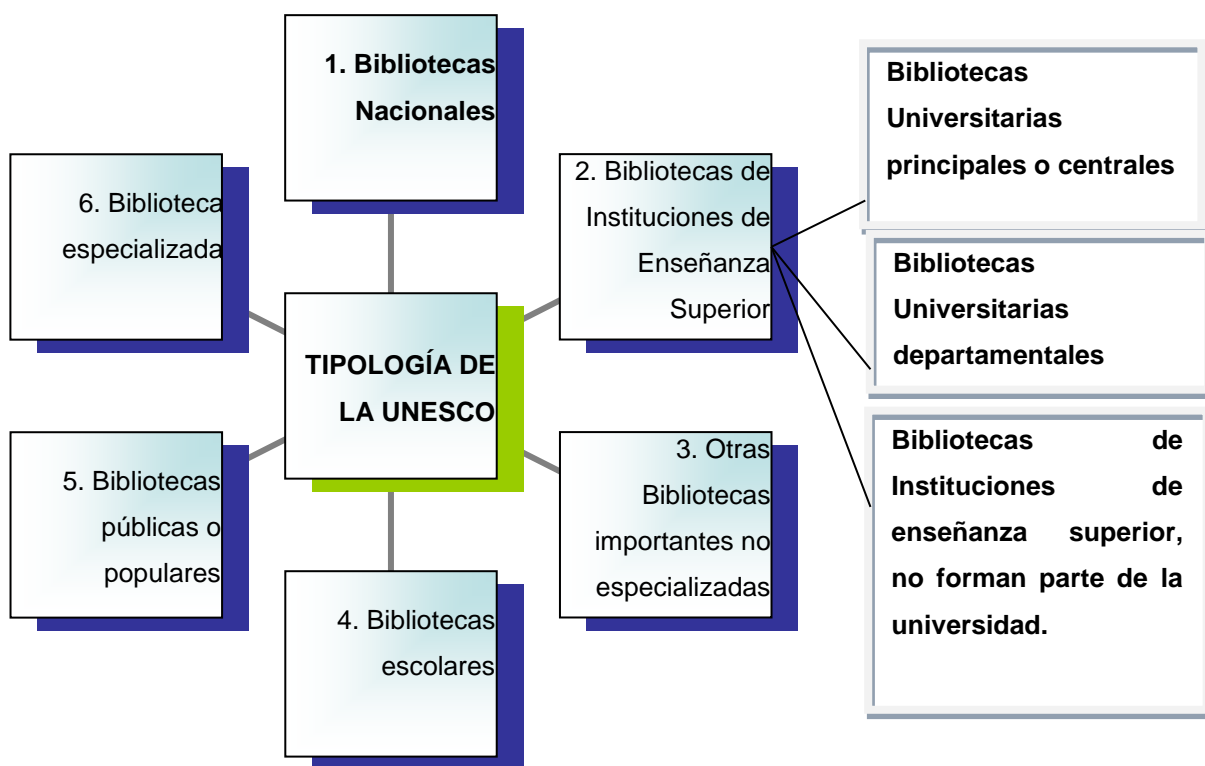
1. Bibliotecas Nacionales

6. Biblioteca especializada

2. Bibliotecas de Instituciones de Enseñanza Superior

Bibliotecas Universitarias principales o centrales

Bibliotecas Universitarias departamentales

Bibliotecas de Instituciones de enseñanza superior, no forman parte de la universidad.

TIPOLOGÍA DE LA UNESCO

5. Bibliotecas públicas o populares

3. Otras Bibliotecas importantes no especializadas

4. Bibliotecas escolares